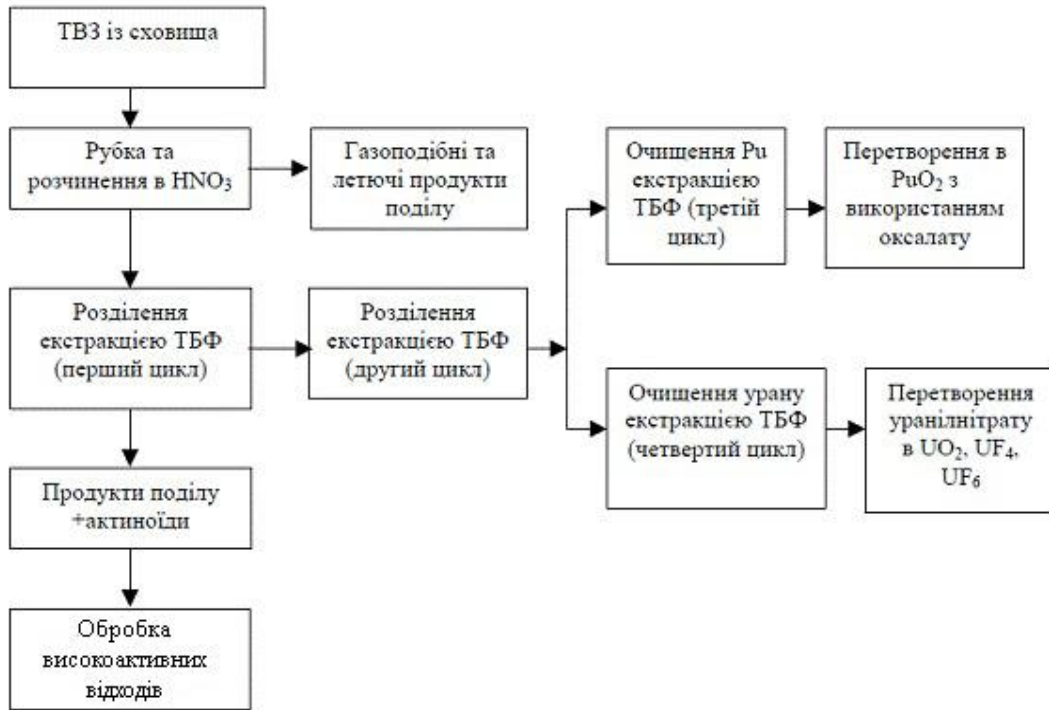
ТВЗ із сховища

Рубка та розчинення в $HNO_3$

Газоподібні та летючі продукти поділу

Розділення екстракцією ТБФ (перший цикл)

Розділення екстракцією ТБФ (другий цикл)

Очищення Pu екстракцією ТБФ (третій цикл)

Перетворення в $PuO_2$ з використанням оксалату

Очищення урану екстракцією ТБФ (четвертий цикл)

Перетворення уранілнітрату в $UO_2$, $UF_4$, $UF_6$

Продукти поділу +актиноїди

Обробка високоактивних відходів